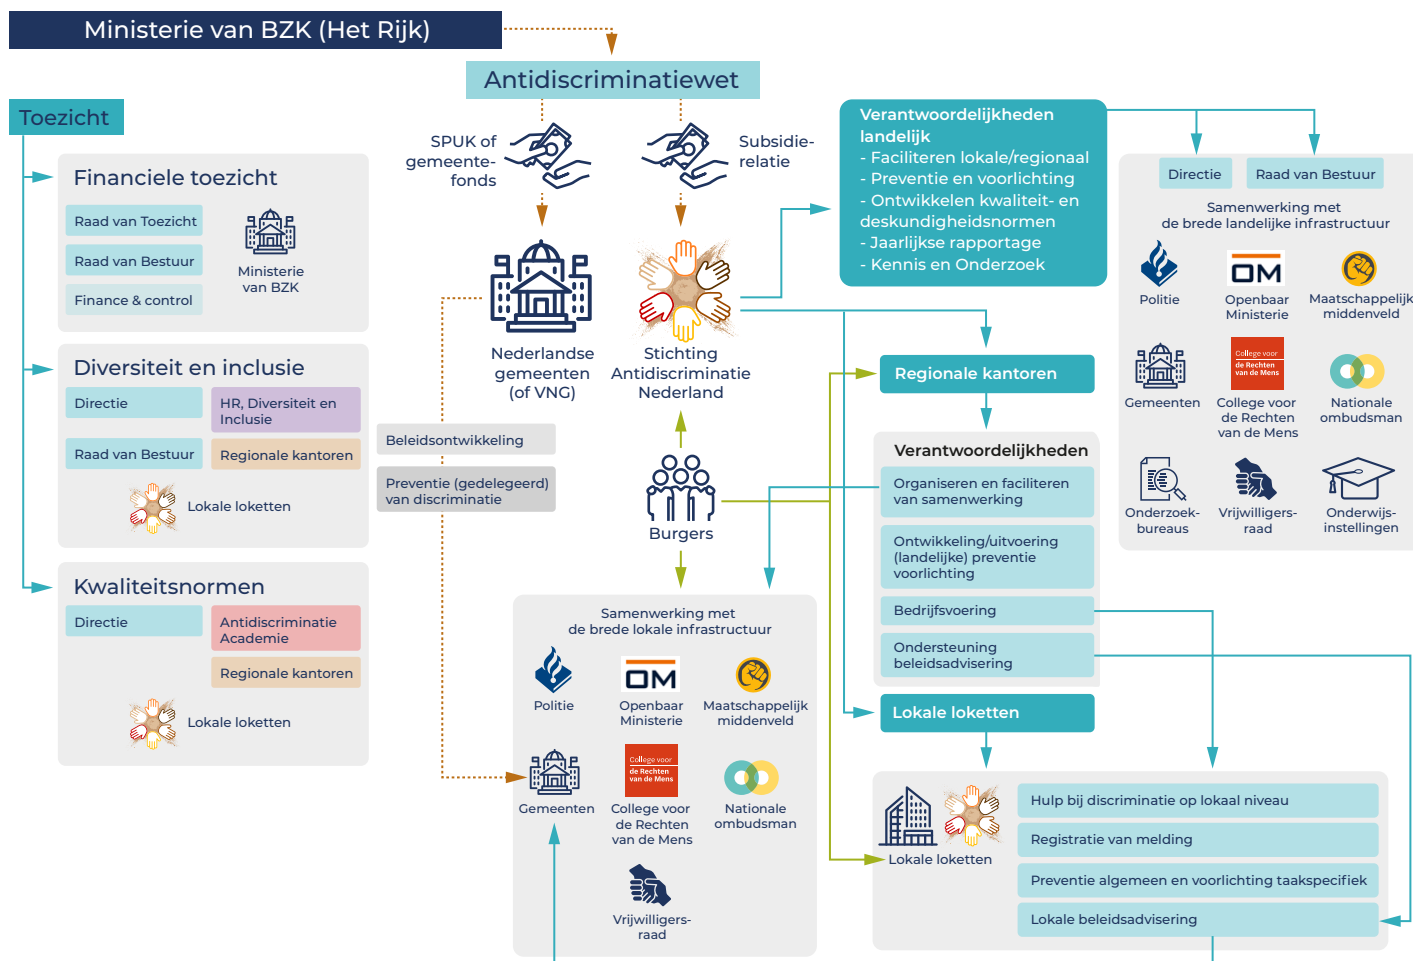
Ministerie van BZK (Het Rijk)

Antidiscriminatiewet

Toezicht

Financiele toezicht

Raad van Toezicht

Raad van Bestuur

Finance & control

Ministerie van BZK

Diversiteit en inclusie

Directie

HR, Diversiteit en Inclusie

Raad van Bestuur

Regionale kantoren

Lokale loketten

Kwaliteitsnormen

Directie

Antidiscriminatie Academie

Regionale kantoren

Lokale loketten

SPUK of gemeentefonds

Subsidierelatie

Nederlandse gemeenten (of VNG)

Stichting Antidiscriminatie Nederland

Beleidsontwikkeling

Preventie (gedelegeerd) van discriminatie

Burgers

Samenwerking met de brede lokale infrastructuur

Politie

OM

Openbaar Ministerie

Maatschappelijk middenveld

Gemeenten

College voor de Rechten van de Mens

College voor de Rechten van de Mens

Nationale ombudsman

Vrijwilligersraad

Verantwoordelijkheden landelijk
- Faciliteren lokale/regionaal
- Preventie en voorlichting
- Ontwikkelen kwaliteit- en deskundigheidsnormen
- Jaarlijkse rapportage
- Kennis en Onderzoek

Directie

Raad van Bestuur

Samenwerking met de brede landelijke infrastructuur

Politie

OM

Openbaar Ministerie

Maatschappelijk middenveld

Gemeenten

College voor de Rechten van de Mens

College voor de Rechten van de Mens

Nationale ombudsman

Onderzoekbureaus

Vrijwilligersraad

Onderwijsinstellingen

Regionale kantoren

Verantwoordelijkheden

Organiseren en faciliteren van samenwerking

Ontwikkeling/uitvoering (landelijke) preventie voorlichting

Bedrijfsvoering

Ondersteuning beleidsadvisering

Lokale loketten

Lokale loketten

Hulp bij discriminatie op lokaal niveau

Registratie van melding

Preventie algemeen en voorlichting taakspecifiek

Lokale beleidsadvisering